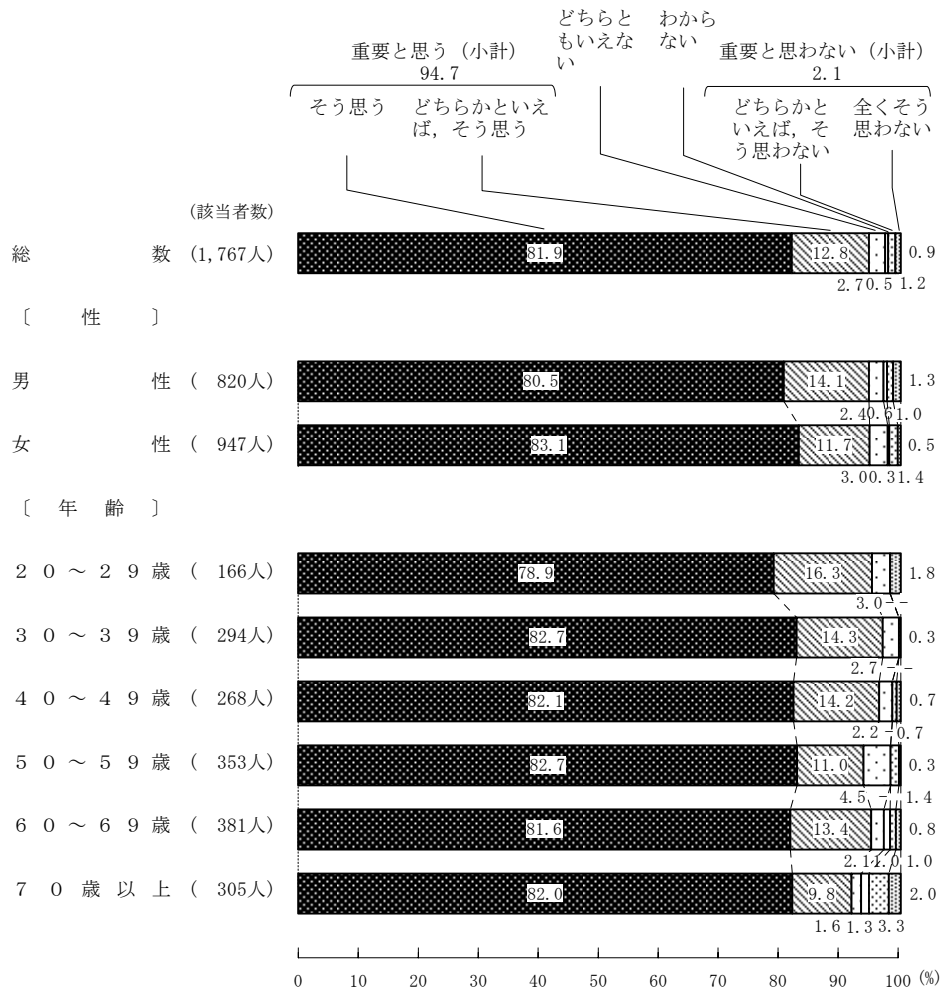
重要と思う（小計）
94.7

どちらともいえない

わからない

重要と思わない（小計）
2.1

そう思う

どちらかといえば，そう思う

どちらかといえば，そう思わない

全くそう思わない

（該当者数）

総　　数（1,767人）　81.9　12.8　2.7　0.5　1.2　0.9

〔　性　〕

男　　性（　820人）　80.5　14.1　2.4　0.6　1.0　1.3

女　　性（　947人）　83.1　11.7　3.0　0.3　1.4　0.5

〔　年　齢　〕

２０～２９歳（　166人）　78.9　16.3　3.0　-　-　1.8

３０～３９歳（　294人）　82.7　14.3　2.7　-　-　0.3

４０～４９歳（　268人）　82.1　14.2　2.2　-　0.7　0.7

５０～５９歳（　353人）　82.7　11.0　4.5　-　1.4　0.3

６０～６９歳（　381人）　81.6　13.4　2.1　1.0　1.0　0.8

７０歳以上（　305人）　82.0　9.8　1.6　1.3　3.3　2.0

0　10　20　30　40　50　60　70　80　90　100（%）